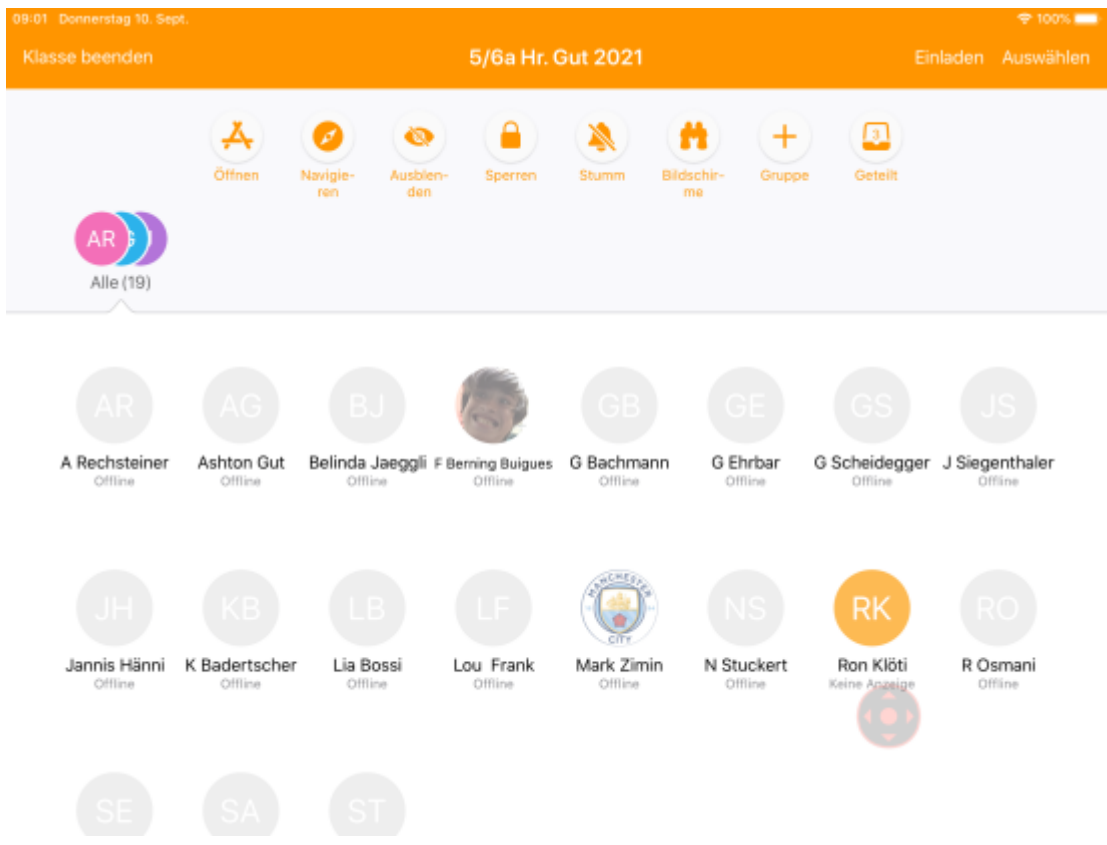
09:01 Donnerstag 10. Sept.

100%

Klasse beenden

5/6a Hr. Gut 2021

Einladen Auswählen

Öffnen

Navigieren

Ausblenden

Sperren

Stumm

Bildschirme

Gruppe

3

Geteilt

AR

Alle (19)

AR
A Rechsteiner
Offline

AG
Ashton Gut
Offline

BJ
Belinda Jaeggli
Offline

F Berning Buigues
Offline

GB
G Bachmann
Offline

GE
G Ehrbar
Offline

GS
G Scheidegger
Offline

JS
J Siegenthaler
Offline

JH
Jannis Hänni
Offline

KB
K Badertscher
Offline

LB
Lia Bossi
Offline

LF
Lou Frank
Offline

MANCHESTER CITY
Mark Zimin
Offline

NS
N Stuckert
Offline

RK
Ron Klöti
Keine Anzeige

RO
R Osmani
Offline

SE

SA

ST